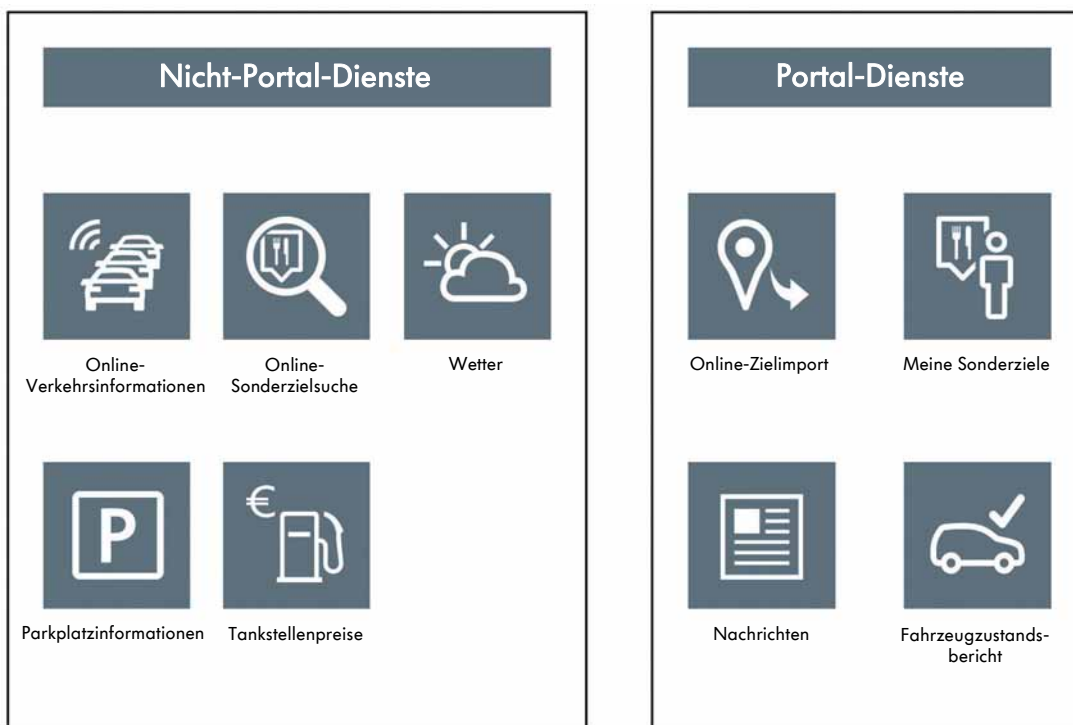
Nicht-Portal-Dienste

Online-Verkehrsinformationen

Online-Sonderzielsuche

Wetter

P

Parkplatzinformationen

€

Tankstellenpreise

Portal-Dienste

Online-Zielimport

Meine Sonderziele

Nachrichten

Fahrzeugzustandsbericht